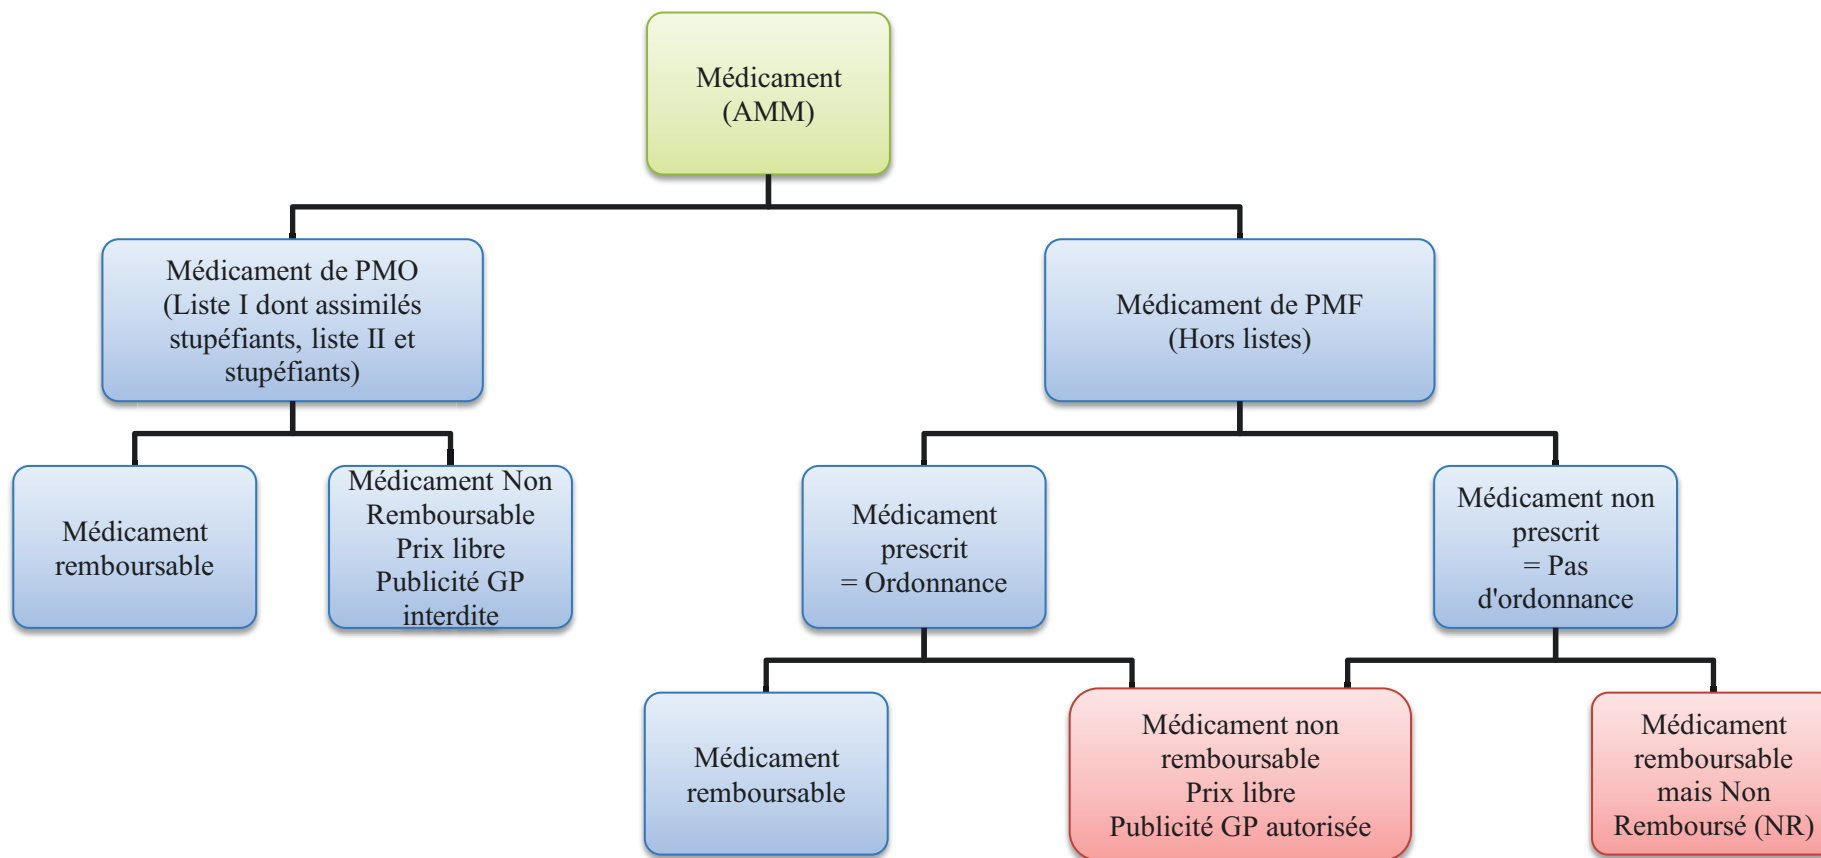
Médicament
(AMM)

Médicament de PMO
(Liste I dont assimilés stupéfiants, liste II et stupéfiants)

Médicament de PMF
(Hors listes)

Médicament remboursable

Médicament Non Remboursable
Prix libre
Publicité GP interdite

Médicament prescrit
= Ordonnance

Médicament non prescrit
= Pas d'ordonnance

Médicament remboursable

Médicament non remboursable
Prix libre
Publicité GP autorisée

Médicament remboursable mais Non Remboursé (NR)